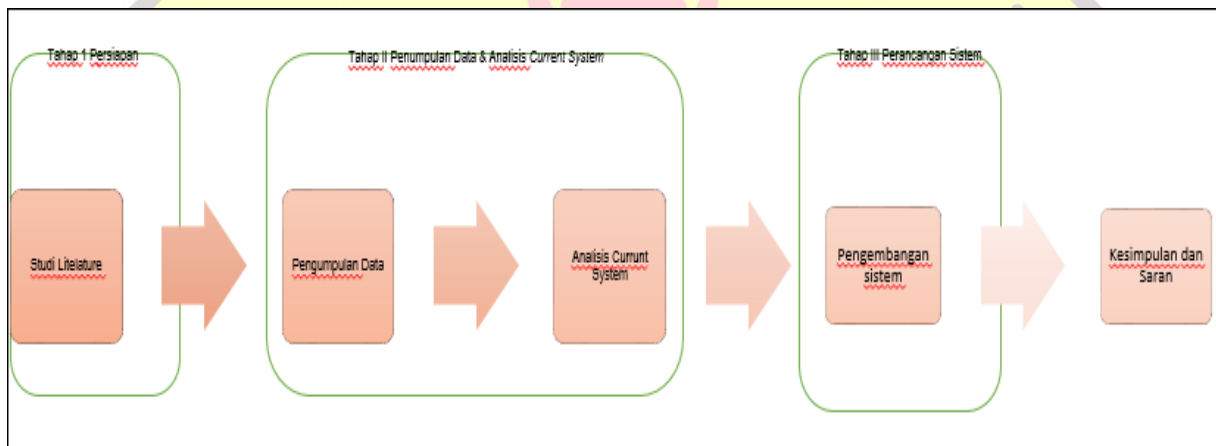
Tahap 1 Persiapan

Tahap II Penumpulan Data & Analisis *Current System*

Tahap III Perancangan Sistem

Studi Litelature

Pengumpulan Data

Analisis Currunt System

Pengembangan sistem

Kesimpulan dan Saran